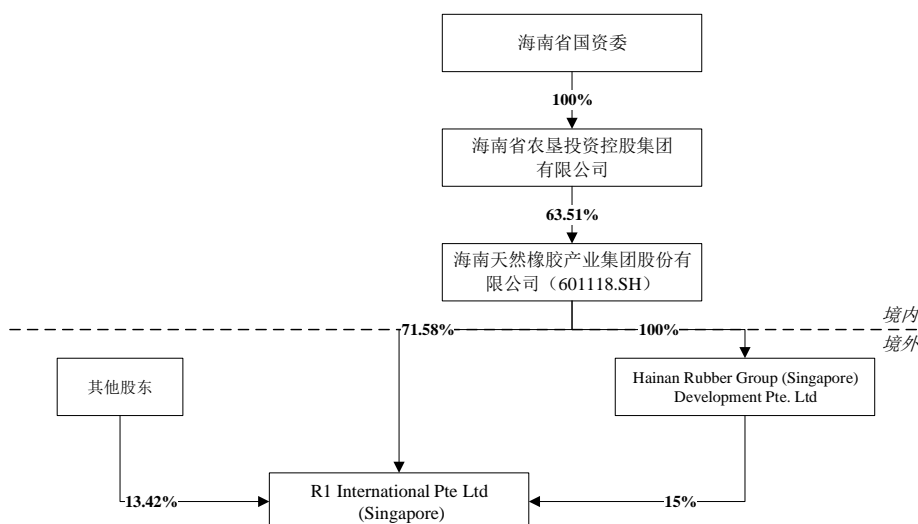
海南省国资委

100%

海南省农垦投资控股集团有限公司

63.51%

海南天然橡胶产业集团股份有限公司（601118.SH）

境内

71.58%

100%

境外

其他股东

Hainan Rubber Group (Singapore) Development Pte. Ltd

13.42%

R1 International Pte Ltd (Singapore)

15%